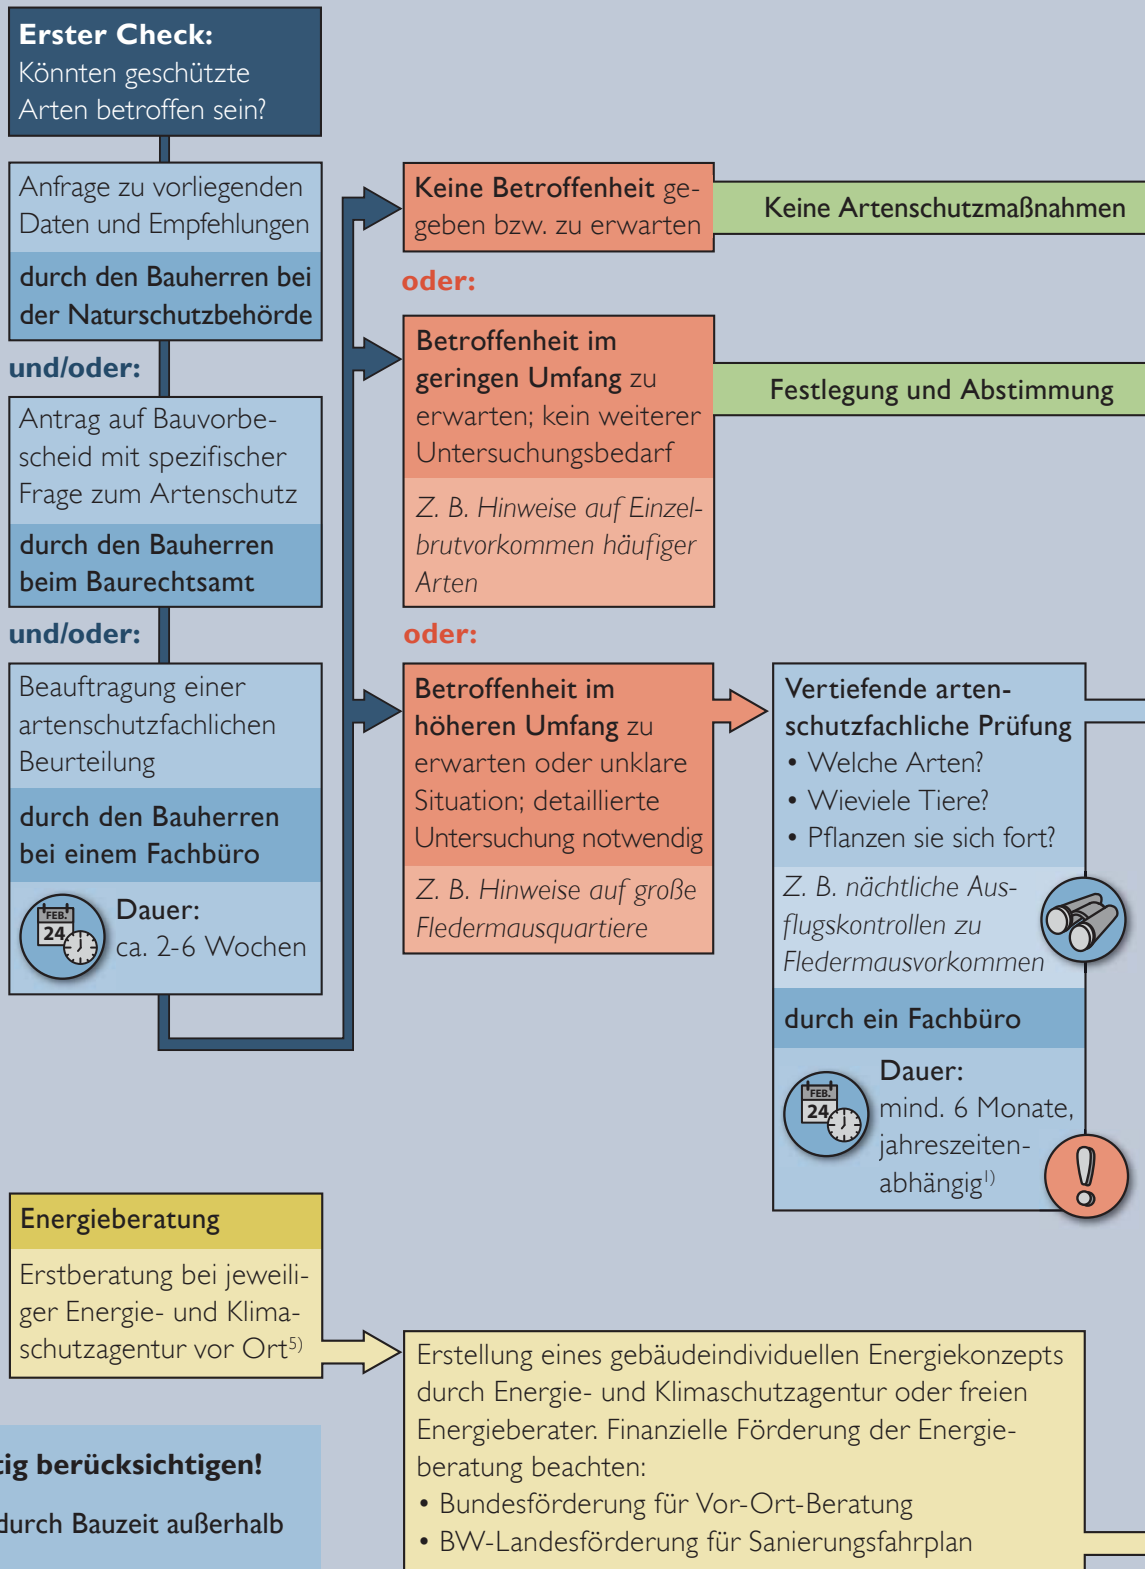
**Erster Check:** Könnten geschützte Arten betroffen sein?

Anfrage zu vorliegenden Daten und Empfehlungen

**durch den Bauherren bei der Naturschutzbehörde**

**und/oder:**

Antrag auf Bauvorbescheid mit spezifischer Frage zum Artenschutz

**durch den Bauherren beim Baurechtsamt**

**und/oder:**

Beauftragung einer artenschutzfachlichen Beurteilung

**durch den Bauherren bei einem Fachbüro**

FEB. 24

Dauer: ca. 2-6 Wochen

**Keine Betroffenheit** gegeben bzw. zu erwarten

Keine Artenschutzmaßnahmen

**oder:**

**Betroffenheit im geringen Umfang** zu erwarten; kein weiterer Untersuchungsbedarf

*Z. B. Hinweise auf Einzelbrutvorkommen häufiger Arten*

Festlegung und Abstimmung

**oder:**

**Betroffenheit im höheren Umfang** zu erwarten oder unklare Situation; detaillierte Untersuchung notwendig

*Z. B. Hinweise auf große Fledermausquartiere*

Vertiefende artenschutzfachliche Prüfung
• Welche Arten?
• Wieviele Tiere?
• Pflanzen sie sich fort?

*Z. B. nächtliche Ausflugskontrollen zu Fledermausvorkommen*

**durch ein Fachbüro**

FEB. 24

Dauer: mind. 6 Monate, jahreszeitenabhängig$^{1)}$

Energieberatung

Erstberatung bei jeweiliger Energie- und Klimaschutzagentur vor Ort$^{5)}$

Erstellung eines gebäudeindividuellen Energiekonzepts durch Energie- und Klimaschutzagentur oder freien Energieberater. Finanzielle Förderung der Energieberatung beachten:
• Bundesförderung für Vor-Ort-Beratung
• BW-Landesförderung für Sanierungsfahrplan

**tig berücksichtigen!**

**durch Bauzeit außerhalb**